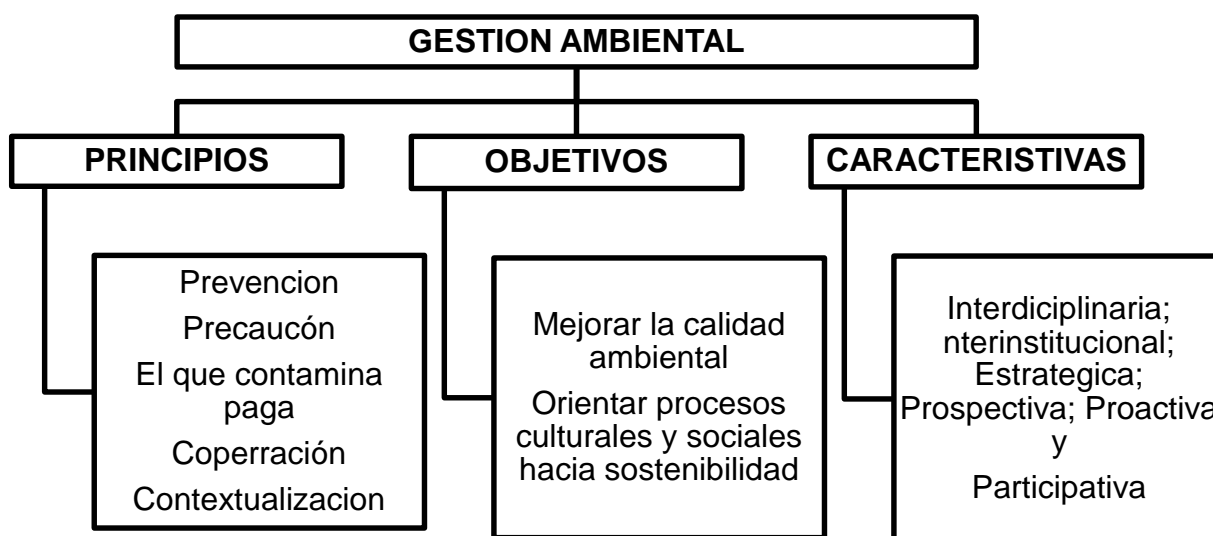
GESTION AMBIENTAL

PRINCIPIOS

OBJETIVOS

CARACTERISTIVAS

Prevencion
Precaucón
El que contamina paga
Coperración
Contextualizacion

Mejorar la calidad ambiental
Orientar procesos culturales y sociales hacia sostenibilidad

Interdiciplinaria; nterinstitucional; Estrategica; Prospectiva; Proactiva y
Participativa